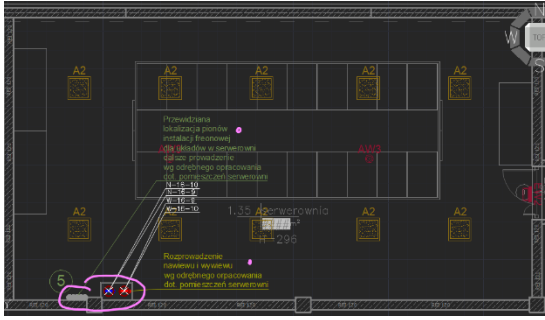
A2
A2
A2
A2
A2
Przewidziana lokalizacja pionów instalacji freonowej dla układów w serwerowni dalsze prowadzenie wg odrębnego opracowania dot. pomieszczeń serwerowni
AW
AW2
N-16-10
N-16-9
N-16-9
N-16-10
1.35 Serwerownia
A2
A2
A2
A2
A2
Rozprowadzenie nawiewu i wywiewu wg odrębnego opracowania dot. pomieszczeń serwerowni
5
W
TOP
S